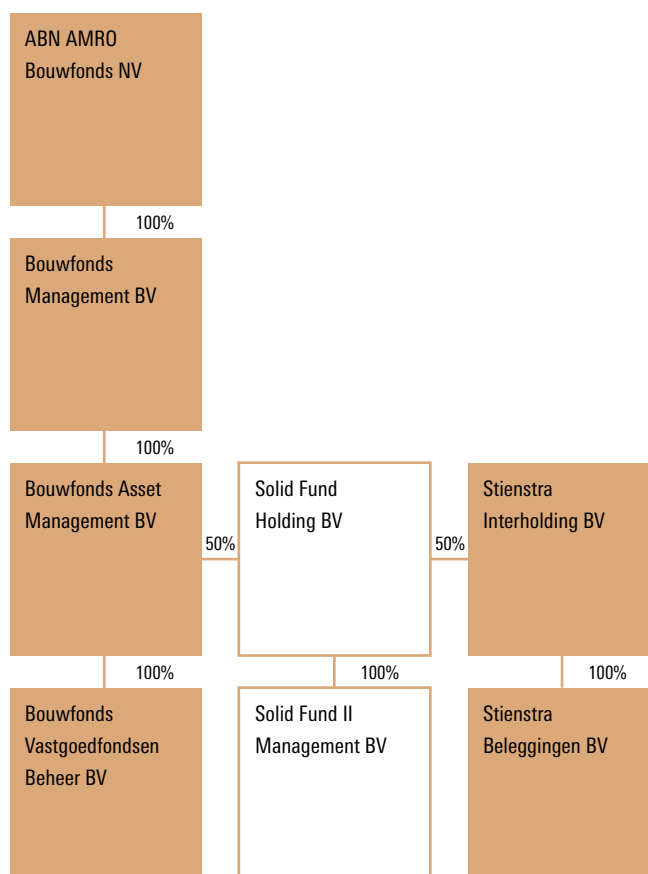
ABN AMRO Bouwfonds NV

100%

Bouwfonds Management BV

100%

Bouwfonds Asset Management BV

50%

Solid Fund Holding BV

50%

Stienstra Interholding BV

100%

Bouwfonds Vastgoedfondsen Beheer BV

100%

Solid Fund II Management BV

100%

Stienstra Beleggingen BV